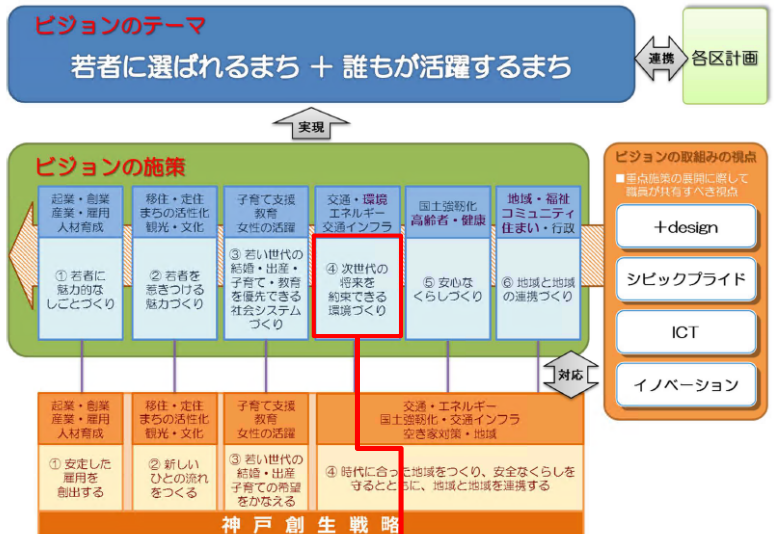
ビジョンのテーマ
若者に選ばれるまち ＋ 誰もが活躍するまち

連携

各区計画

実現

ビジョンの施策

起業・創業
産業・雇用
人材育成

① 若者に魅力的なしごとづくり

移住・定住
まちの活性化
観光・文化

② 若者を惹きつける魅力づくり

子育て支援
教育
女性の活躍

③ 若い世代の結婚・出産・子育て・教育を優先できる社会システムづくり

交通・環境
エネルギー
交通インフラ

④ 次世代の将来を約束できる環境づくり

国土強靭化
高齢者・健康

⑤ 安心なくらしづくり

地域・福祉
コミュニティ
住まい・行政

⑥ 地域と地域の連携づくり

ビジョンの取組みの視点
■重点施策の展開に際して職員が共有すべき視点

＋design

シビックプライド

ICT

イノベーション

対応

起業・創業
産業・雇用
人材育成

① 安定した雇用を創出する

移住・定住
まちの活性化
観光・文化

② 新しいひとの流れをつくる

子育て支援
教育
女性の活躍

③ 若い世代の結婚・出産・子育ての希望をかなえる

交通・エネルギー
国土強靭化・交通インフラ
空き家対策・地域

④ 時代に合った地域をつくり、安全なくらしを守るとともに、地域と地域を連携する

神 戸 創 生 戦 略